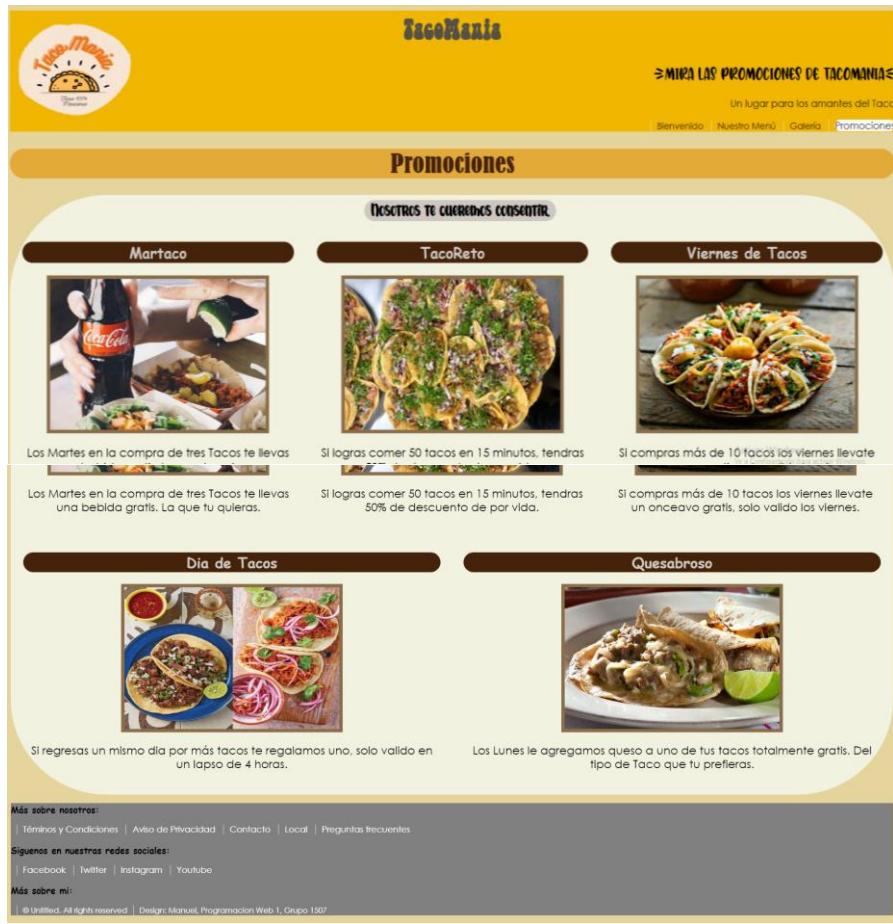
TacoMania

Taco Mania

⋟MIRA LAS PROMOCIONES DE TACOMANIA⋞

Un lugar para los amantes del Taco

Bienvenido | Nuestro Menú | Galeria | Promociones

Promociones

Nosotros te queremos consentir

Martaco

TacoReto

Viernes de Tacos

Los Martes en la compra de tres Tacos te llevas

Si logras comer 50 tacos en 15 minutos, tendras

Si compras más de 10 tacos los viernes llevate

Los Martes en la compra de tres Tacos te llevas una bebida gratis. La que tu quieras.

Si logras comer 50 tacos en 15 minutos, tendras 50% de descuento de por vida.

Si compras más de 10 tacos los viernes llevate un onceavo gratis, solo valido los viernes.

Dia de Tacos

Quesabroso

Si regresas un mismo dia por más tacos te regalamos uno, solo valido en un lapso de 4 horas.

Los Lunes le agregamos queso a uno de tus tacos totalmente gratis. Del tipo de Taco que tu prefieras.

Más sobre nosotros:

| Términos y Condiciones | Aviso de Privacidad | Contacto | Local | Preguntas frecuentes

Siguenos en nuestras redes sociales:

| Facebook | Twitter | Instagram | Youtube

Más sobre mi:

| © Untitled. All rights reserved | Design: Manuel, Programacion Web 1, Grupo 1507